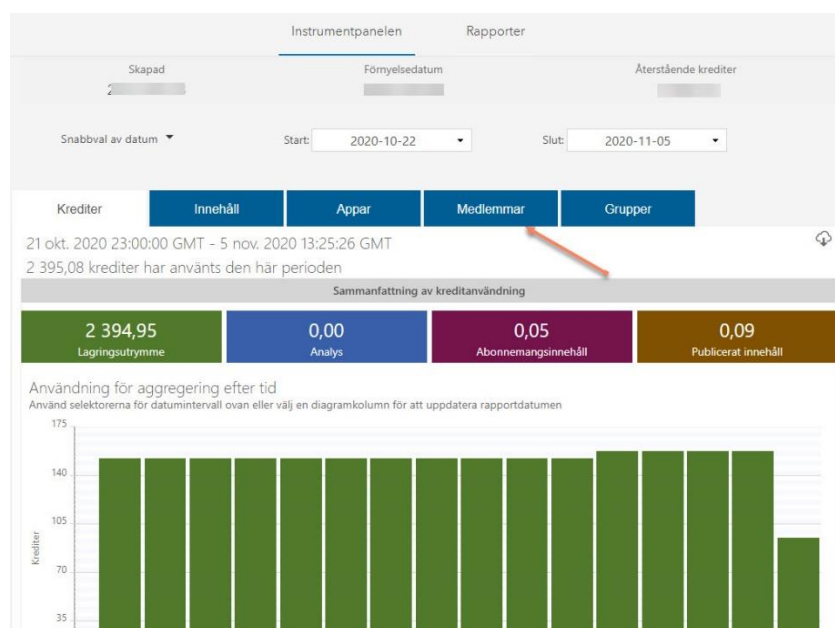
Instrumentpanelen Rapporter

Skapad
2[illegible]

Förnyelsedatum

Återstående krediter

Snabbval av datum

Start: 2020-10-22

Slut: 2020-11-05

Krediter
Innehåll
Appar
Medlemmar
Grupper

21 okt. 2020 23:00:00 GMT - 5 nov. 2020 13:25:26 GMT
2 395,08 krediter har använts den här perioden

Sammanfattning av kreditanvändning

| 2 394,95 | 0,00 | 0,05 | 0,09 |
|---|---|---|---|
| Lagringsutrymme | Analys | Abonnemangsinnehåll | Publicerat innehåll |

Användning för aggregering efter tid
Använd selektorerna för datumintervall ovan eller välj en diagramkolumn för att uppdatera rapportdatumen

175
140
105
70
35
Krediter